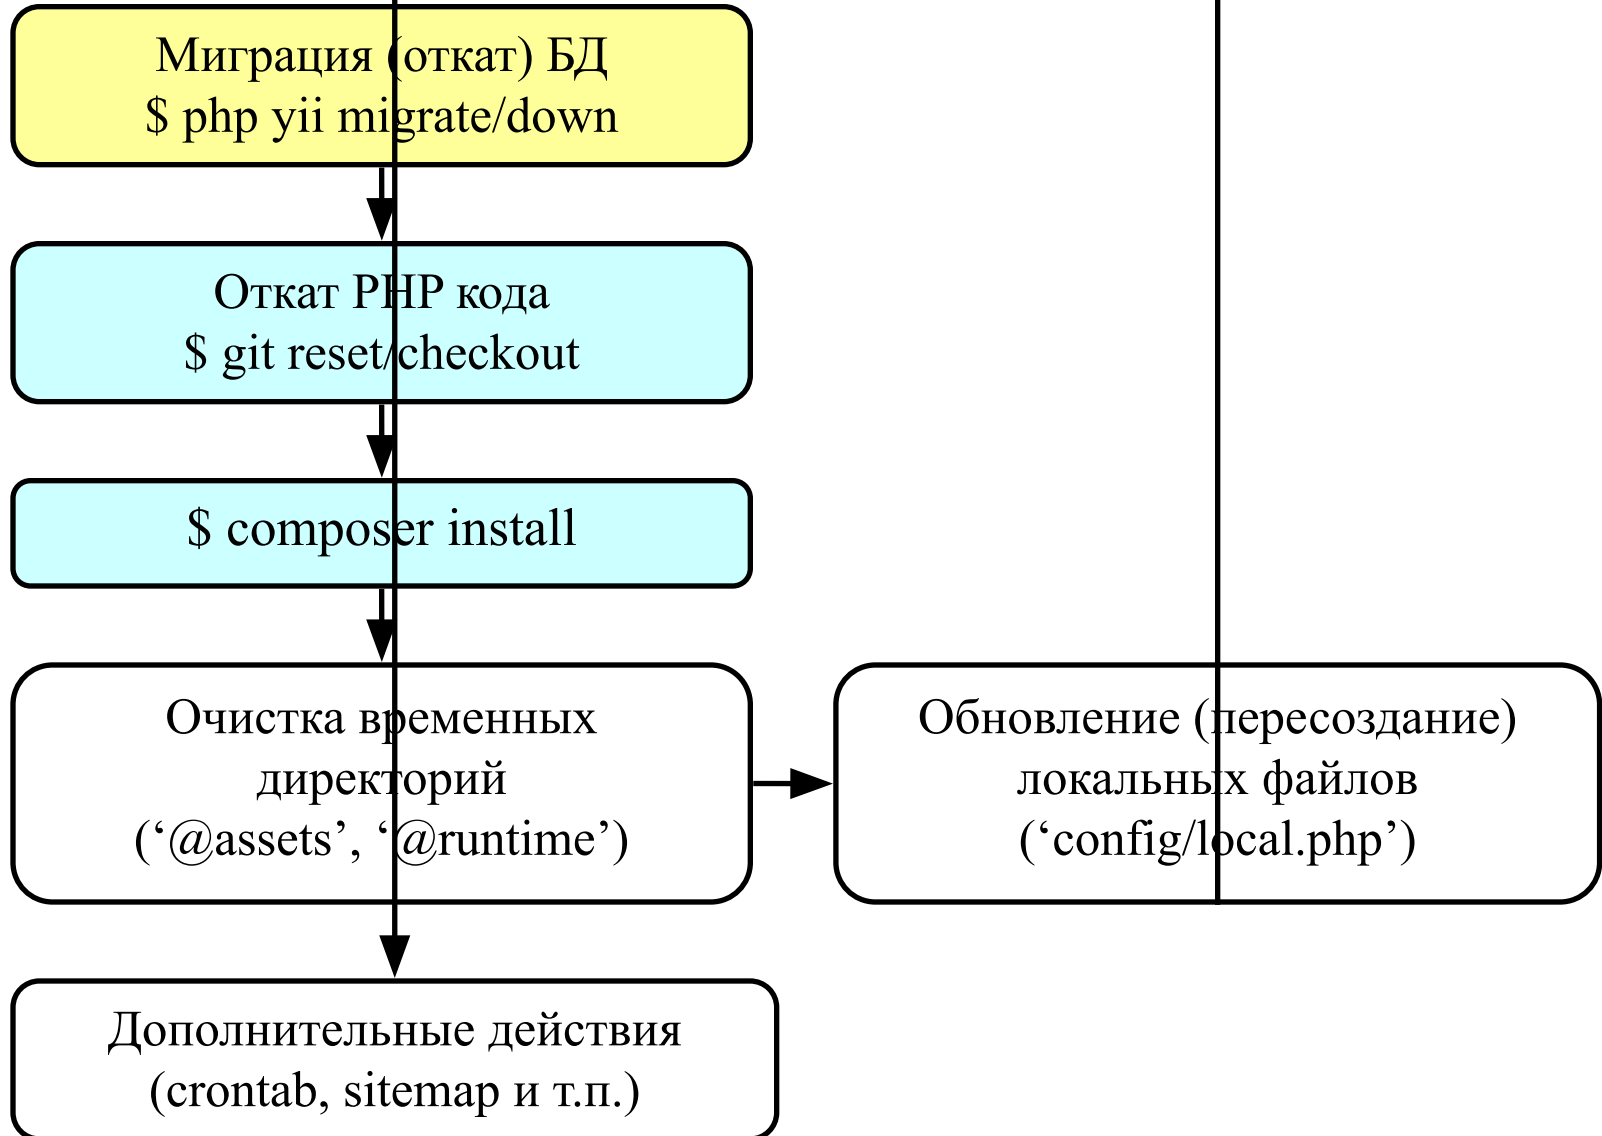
Миграция (откат) БД
$ php yii migrate/down

Откат PHP кода
$ git reset/checkout

$ composer install

Очистка временных директорий (‘@assets’, ‘@runtime’)

Обновление (пересоздание) локальных файлов (‘config/local.php’)

Дополнительные действия (crontab, sitemap и т.п.)